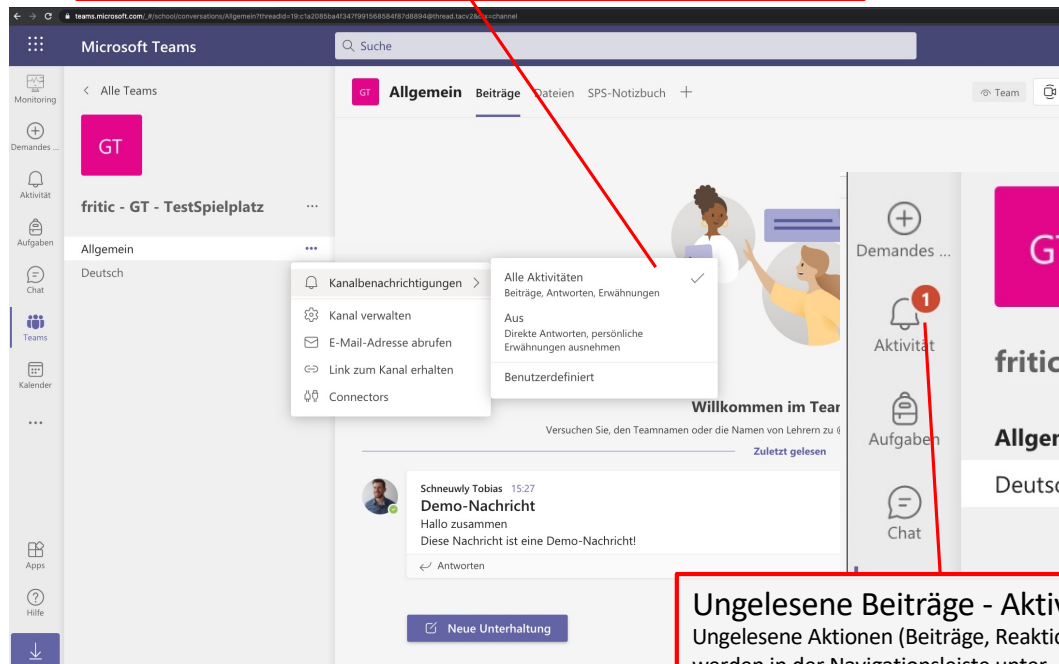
teams.microsoft.com/_#/school/conversations/Allgemein?threadId=19:c1a2085ba4f347f991568584f87d8894@thread.tacv2&ctx=channel

Microsoft Teams

Suche

Monitoring
Demandes ...
Aktivität
Aufgaben
Chat
Teams
Kalender
...
Apps
Hilfe

< Alle Teams

GT

fritic - GT - TestSpielplatz ...

Allgemein ...
Deutsch

GT Allgemein Beiträge Dateien SPS-Notizbuch +

Team

Kanalbenachrichtigungen >
Kanal verwalten
E-Mail-Adresse abrufen
Link zum Kanal erhalten
Connectors

Alle Aktivitäten
Beiträge, Antworten, Erwähnungen
Aus
Direkte Antworten, persönliche Erwähnungen ausnehmen
Benutzerdefiniert

Willkommen im Tear
Versuchen Sie, den Teamnamen oder die Namen von Lehrern zu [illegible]

Zuletzt gelesen

Schneuwly Tobias 15:27
Demo-Nachricht
Hallo zusammen
Diese Nachricht ist eine Demo-Nachricht!
Antworten

Neue Unterhaltung

Demandes ...
1
Aktivität
Aufgaben
Chat

GT
fritic
Allger
Deutsc

Ungelesene Beiträge - Aktiv
Ungelesene Aktionen (Beiträge, Reaktio
werden in der Navigationsleiste unter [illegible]